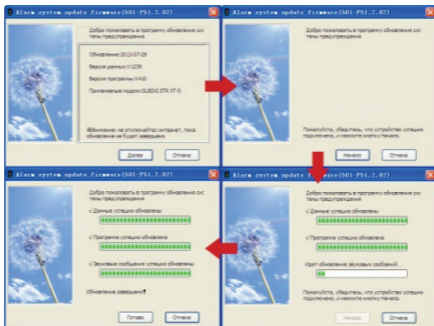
Alarm system update firmware(S01-PS1.2.07)

Добро пожаловать в программу обновления системы предупреждения

Обновление 2013-07-29

Версия данных:1236

Версия программы:1443

Применимые модели:SUBENI STR XT-5

Внимание не отключайтесь интернет, пока обновление не будет завершено

Далее

Отмена

Alarm system update firmware(S01-PS1.2.07)

Добро пожаловать в программу обновления системы предупреждения

Пожалуйста, убедитесь, что устройство успешно подключено, и нажмите кнопку Начало

Начало

Отмена

Alarm system update firmware(S01-PS1.2.07)

Добро пожаловать в программу обновления системы предупреждения

√ Данные успешно обновлены

√ Программа успешно обновлена

√ Звуковые сообщения успешно обновлены

Обновление завершено!

Готово

Отмена

Alarm system update firmware(S01-PS1.2.07)

Добро пожаловать в программу обновления системы предупреждения

√ Данные успешно обновлены

√ Программа успешно обновлена

Идет обновление звуковых сообщений.....

Пожалуйста, убедитесь, что устройство успешно подключено, и нажмите кнопку Начало

Начало

Отмена